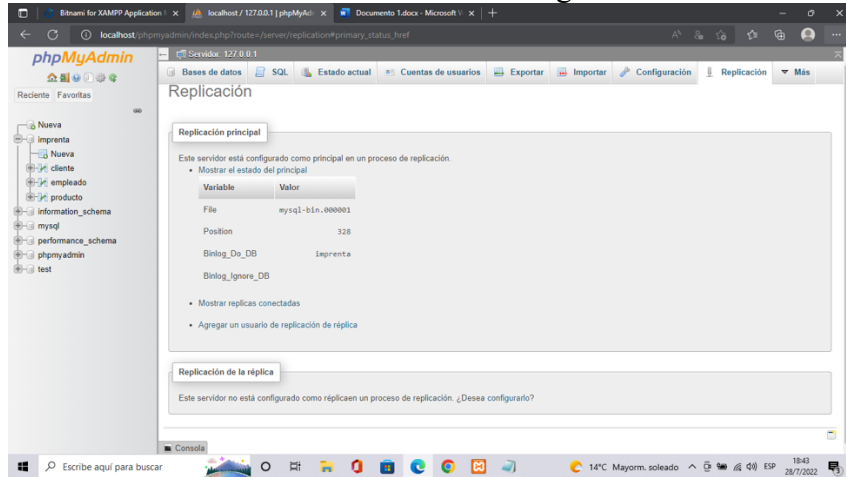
Bitnami for XAMPP Application | × localhost / 127.0.0.1 | phpMyAdmin × Documento 1.docx - Microsoft W × +

localhost/phpmyadmin/index.php?route=/server/replication#primary_status_href

phpMyAdmin

Reciente Favoritas

Nueva
imprenta
Nueva
cliente
empleado
producto
information_schema
mysql
performance_schema
phpmyadmin
test

Servidor: 127.0.0.1

Bases de datos SQL Estado actual Cuentas de usuarios Exportar Importar Configuración Replicación Más

Replicación

Replicación principal

Este servidor está configurado como principal en un proceso de replicación.

• Mostrar el estado del principal

| Variable | Valor |
|---|---|
| File | mysql-bin.000001 |
| Position | 328 |
| Binlog_Do_DB | imprenta |
| Binlog_Ignore_DB | |

• Mostrar replicas conectadas

• Agregar un usuario de replicación de réplica

Replicación de la réplica

Este servidor no está configurado como réplicaen un proceso de replicación. ¿Desea configurarlo?

Consola

Escribe aquí para buscar

14°C Mayorm. soleado ESP 18:43 28/7/2022